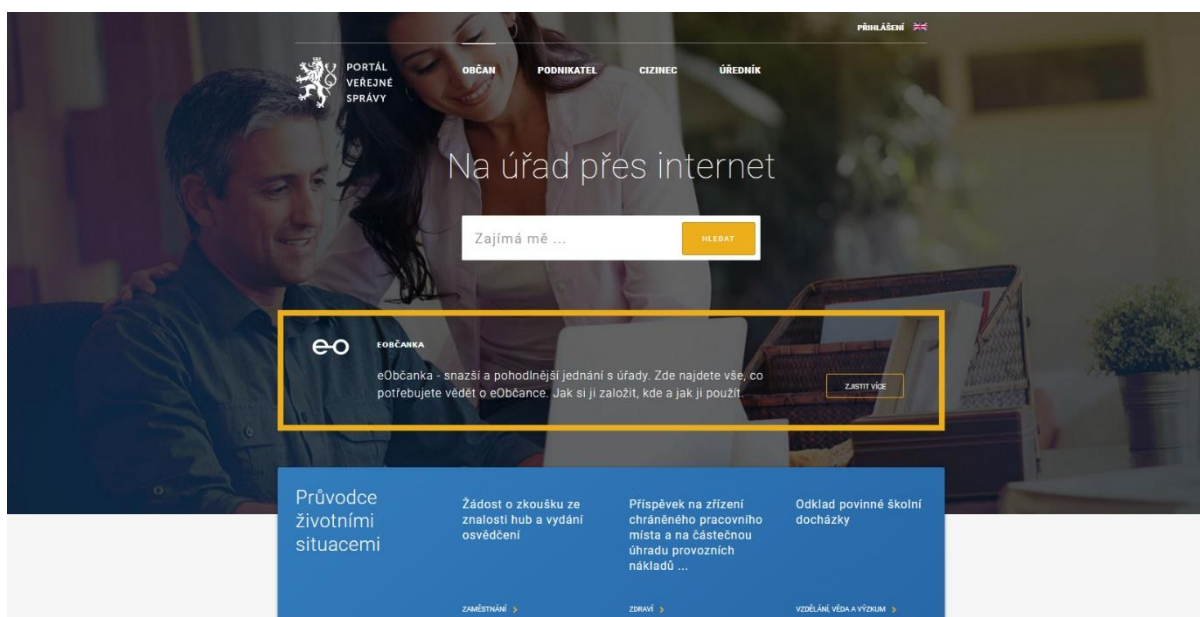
PŘIHLÁŠENÍ

PORTÁL VEŘEJNÉ SPRÁVY

OBČAN PODNIKATEL CIZINEC ÚŘEDNÍK

Na úřad přes internet

Zajímá mě ...

HLEDAT

eo

EOBČANKA

eObčanka - snazší a pohodlnější jednání s úřady. Zde najdete vše, co potřebujete vědět o eObčance. Jak si ji založit, kde a jak ji použít.

ZJISTIT VÍCE

Průvodce životními situacemi

Žádost o zkoušku ze znalosti hub a vydání osvědčení

ZAMĚSTNÁNÍ >

Příspěvek na zřízení chráněného pracovního místa a na částečnou úhradu provozních nákladů ...

ZDRAVÍ >

Odklad povinné školní docházky

VZDĚLÁNÍ, VĚDA A VÝZKUM >